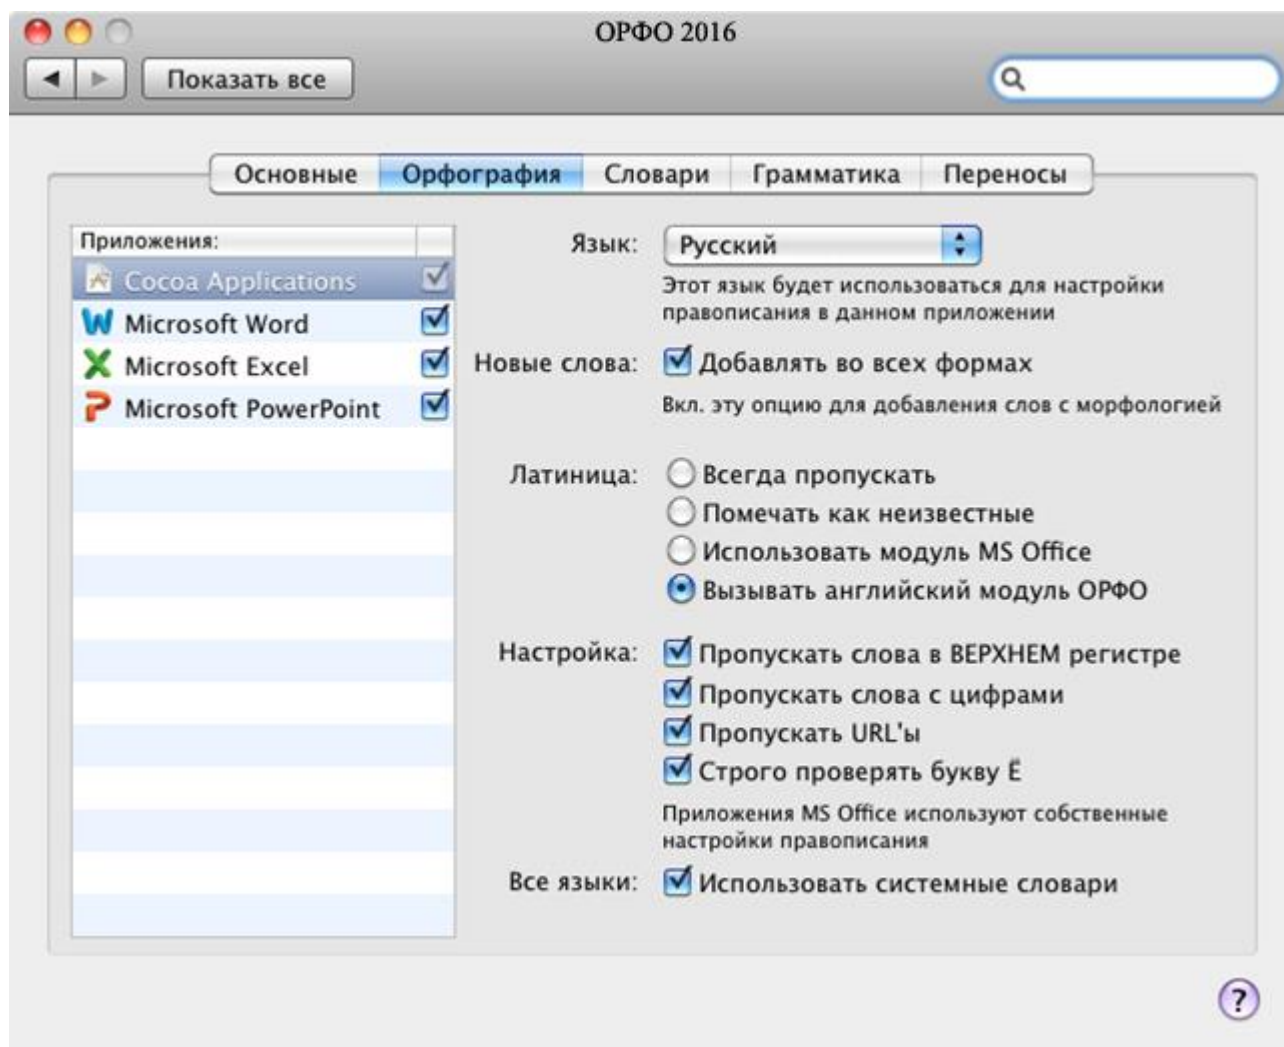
ОРФО 2016

Показать все

Основные | Орфография | Словари | Грамматика | Переносы

Приложения:
Cocoa Applications
Microsoft Word
Microsoft Excel
Microsoft PowerPoint

Язык: Русский
Этот язык будет использоваться для настройки правописания в данном приложении

Новые слова: Добавлять во всех формах
Вкл. эту опцию для добавления слов с морфологией

Латиница: Всегда пропускать
Помечать как неизвестные
Использовать модуль MS Office
Вызывать английский модуль ОРФО

Настройка: Пропускать слова в ВЕРХНЕМ регистре
Пропускать слова с цифрами
Пропускать URL'ы
Строго проверять букву Ё
Приложения MS Office используют собственные настройки правописания

Все языки: Использовать системные словари

?